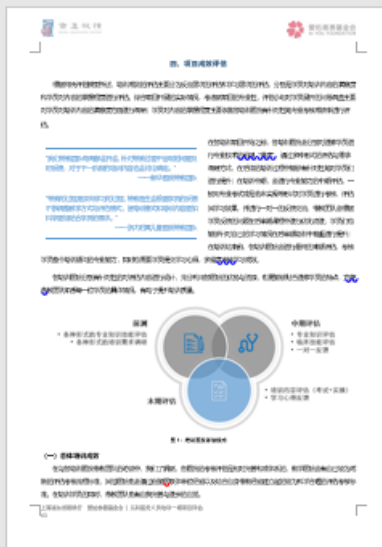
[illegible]

四、项目成效评估

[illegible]

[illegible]

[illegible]

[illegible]

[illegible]

监测
• 各种形式的专业知识学习
• 各种形式的在职教育课程

外部评估
• 专业知识评估
• 临床技能评估
• 一对一反馈

本期评估
• 项目内容评价（考试+实操）
• 学习心得反馈

图 1 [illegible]

（一）总体培训成效

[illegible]

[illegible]